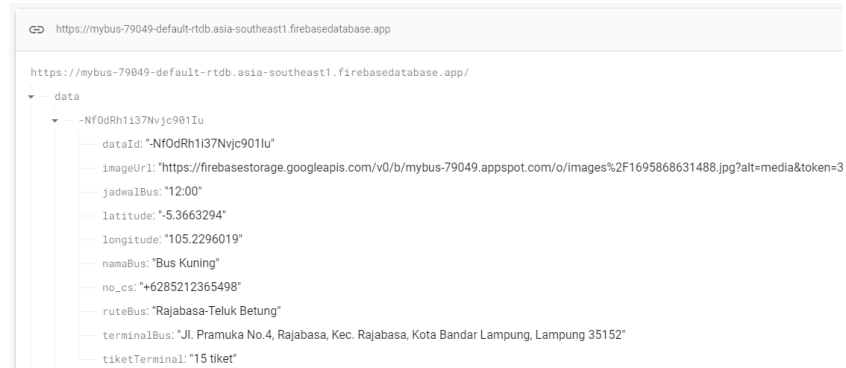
https://mybus-79049-default-rtdb.asia-southeast1.firebasedatabase.app

https://mybus-79049-default-rtdb.asia-southeast1.firebasedatabase.app/

data

-NfOdRh1i37Nvjc901Iu

dataId: "-NfOdRh1i37Nvjc901Iu"

imageUrl: "https://firebasestorage.googleapis.com/v0/b/mybus-79049.appspot.com/o/images%2F1695868631488.jpg?alt=media&token=3

jadwalBus: "12:00"

latitude: "-5.3663294"

longitude: "105.2296019"

namaBus: "Bus Kuning"

no_cs: "+6285212365498"

ruteBus: "Rajabasa-Teluk Betung"

terminalBus: "Jl. Pramuka No.4, Rajabasa, Kec. Rajabasa, Kota Bandar Lampung, Lampung 35152"

tiketTerminal: "15 tiket"